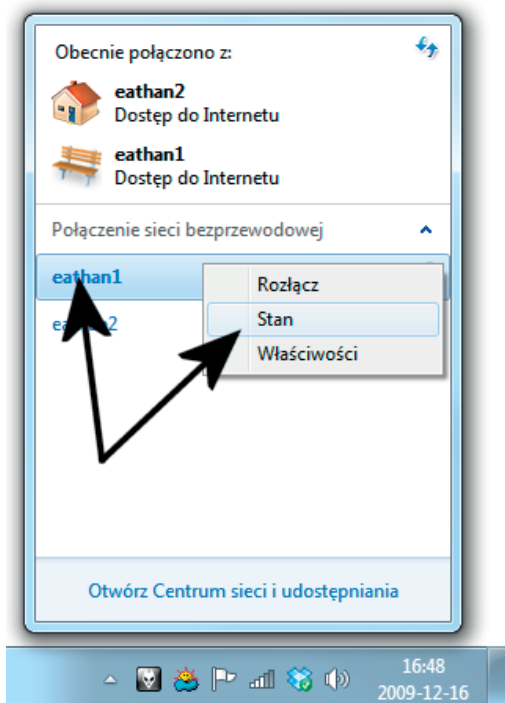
Obecnie połączono z:

eathan2
Dostęp do Internetu

eathan1
Dostęp do Internetu

Połączenie sieci bezprzewodowej

eathan1

ea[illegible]2

Rozłącz

Stan

Właściwości

Otwórz Centrum sieci i udostępniania

16:48
2009-12-16